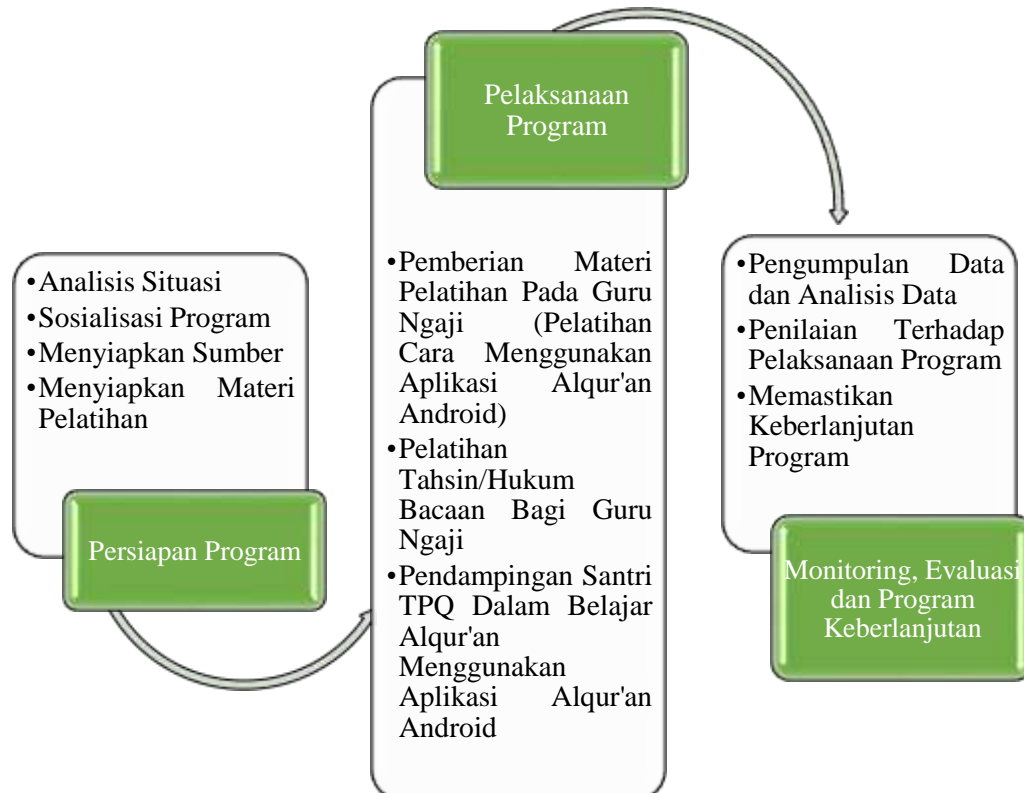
•Analisis Situasi
•Sosialisasi Program
•Menyiapkan Sumber
•Menyiapkan Materi Pelatihan

Persiapan Program

Pelaksanaan Program

•Pemberian Materi Pelatihan Pada Guru Ngaji (Pelatihan Cara Menggunakan Aplikasi Alqur'an Android)
•Pelatihan Tahsin/Hukum Bacaan Bagi Guru Ngaji
•Pendampingan Santri TPQ Dalam Belajar Alqur'an Menggunakan Aplikasi Alqur'an Android

•Pengumpulan Data dan Analisis Data
•Penilaian Terhadap Pelaksanaan Program
•Memastikan Keberlanjutan Program

Monitoring, Evaluasi dan Program Keberlanjutan